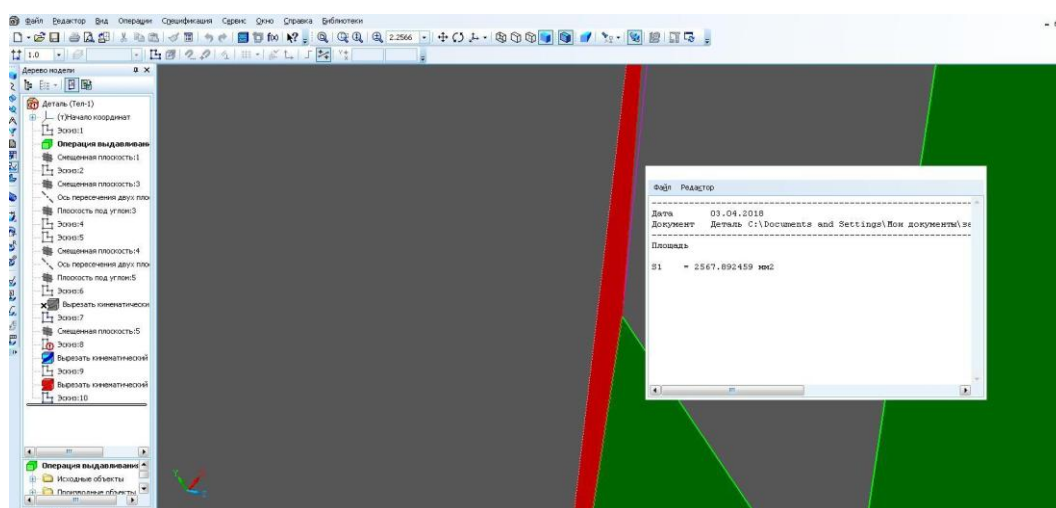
Файл Редактор Вид Операции Спецификация Сервис Окно Справка Библиотеки

2.2566

1.0

Дерево модели

Деталь (Тел-1)
(т)Начало координат
Эскиз:1
Операция выдавливани
Смещенная плоскость:1
Эскиз:2
Смещенная плоскость:3
Ось пересечения двух пло
Плоскость под углом:3
Эскиз:4
Эскиз:5
Смещенная плоскость:4
Ось пересечения двух пло
Плоскость под углом:5
Эскиз:6
Вырезать кинематически
Эскиз:7
Смещенная плоскость:5
Эскиз:8
Вырезать кинематический
Эскиз:9
Вырезать кинематический
Эскиз:10

Операция выдавливани
Исходные объекты
Порожденные объекты

Файл Редактор

Дата 03.04.2018
Документ Деталь C:\Documents and Settings\Мои документы\з

Площадь

S1 = 2567.892459 мм2